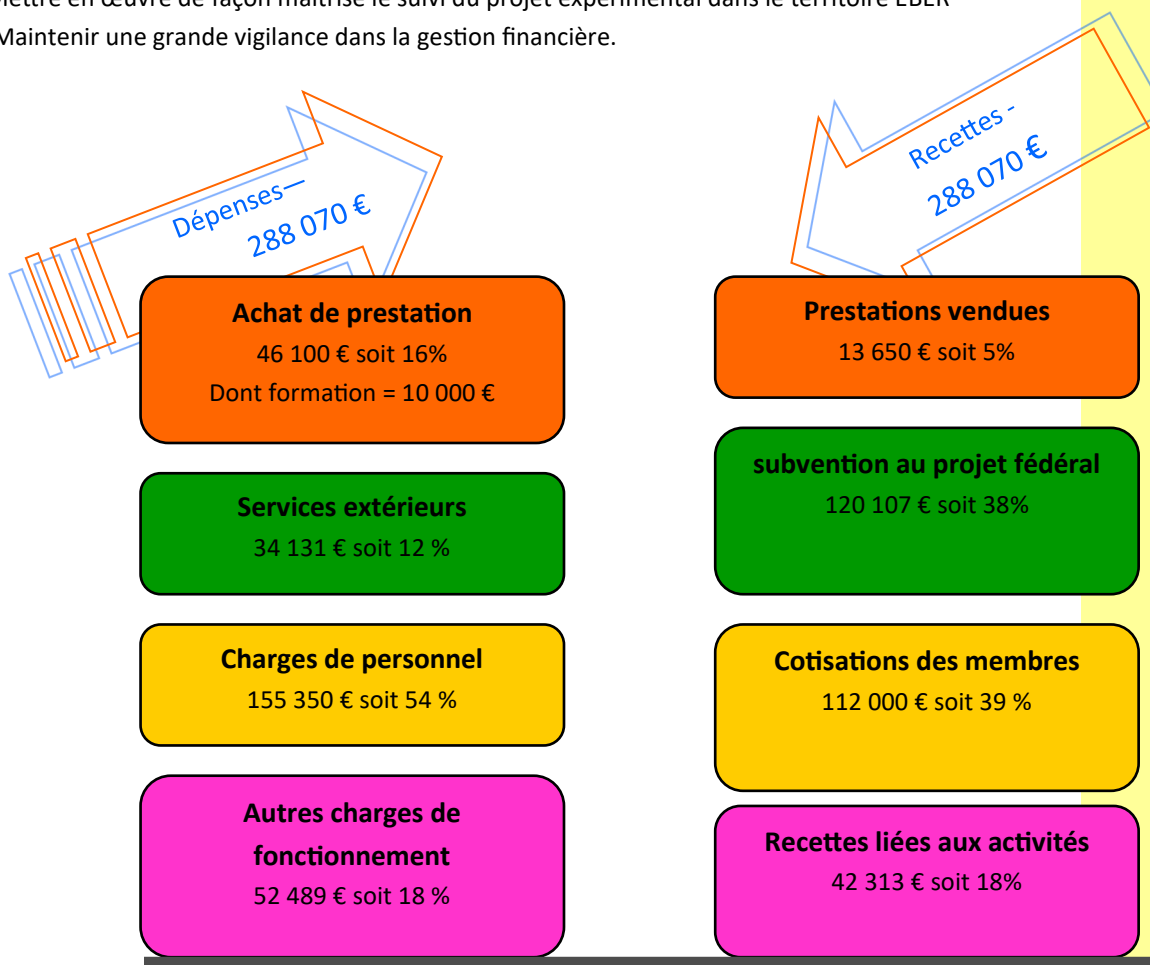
Maintenir une grande vigilance dans la gestion financière.

Dépenses—
288 070 €

Recettes -
288 070 €

**Achat de prestation**
46 100 € soit 16%
Dont formation = 10 000 €

**Prestations vendues**
13 650 € soit 5%

**Services extérieurs**
34 131 € soit 12 %

**subvention au projet fédéral**
120 107 € soit 38%

**Charges de personnel**
155 350 € soit 54 %

**Cotisations des membres**
112 000 € soit 39 %

**Autres charges de fonctionnement**
52 489 € soit 18 %

**Recettes liées aux activités**
42 313 € soit 18%